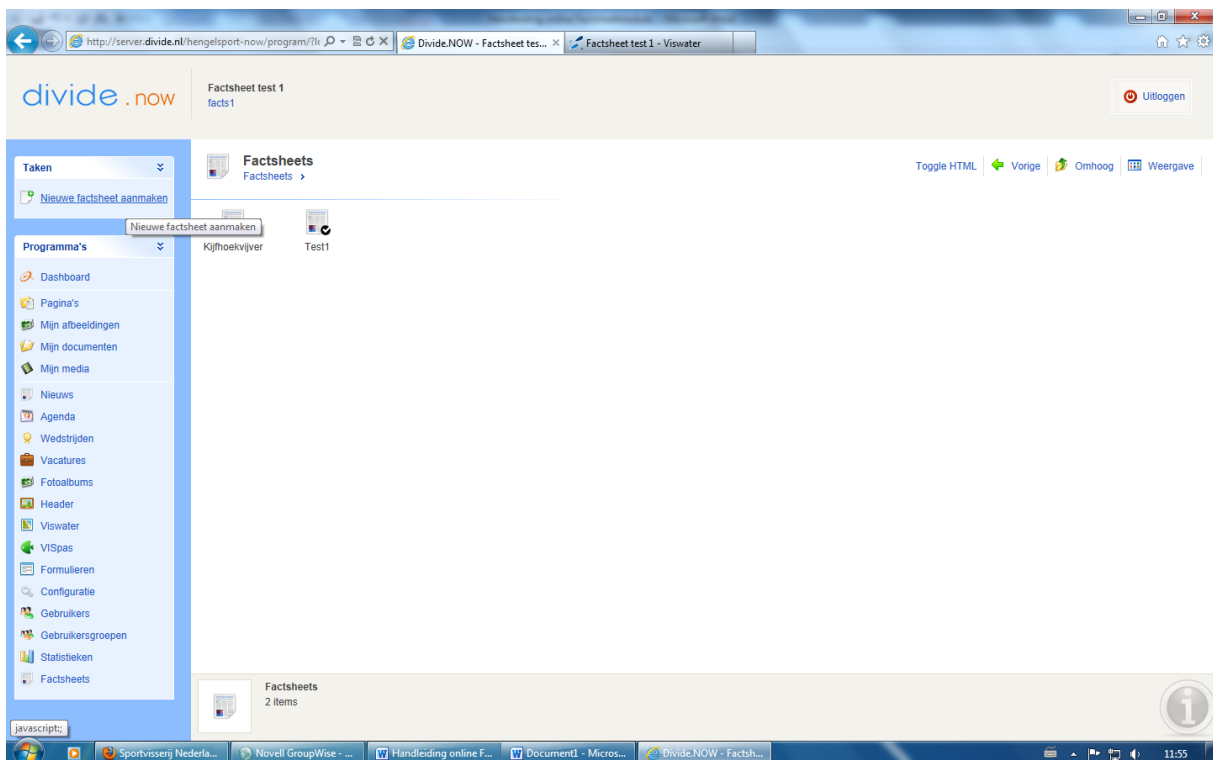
http://server.divide.nl/hengelsport-now/program/?l

Divide.NOW - Factsheet tes... ×

Factsheet test 1 - Viswater

divide.now

Factsheet test 1
facts1

Uitloggen

Taken

Nieuwe factsheet aanmaken

Nieuwe factsheet aanmaken

Programma's

Dashboard

Pagina's

Mijn afbeeldingen

Mijn documenten

Mijn media

Nieuws

Agenda

Wedstrijden

Vacatures

Fotoalbums

Header

Viswater

VISpas

Formulieren

Configuratie

Gebruikers

Gebruikersgroepen

Statistieken

Factsheets

Factsheets
Factsheets ›

Toggle HTML | Vorige | Omhoog | Weergave

Kijfhoekvijver

Test1

Factsheets
2 items

javascript:;

Sportvisserij Nederla...

Novell GroupWise - ...

Handleiding online F...

Document1 - Micros...

Divide.NOW - Factsh...

11:55